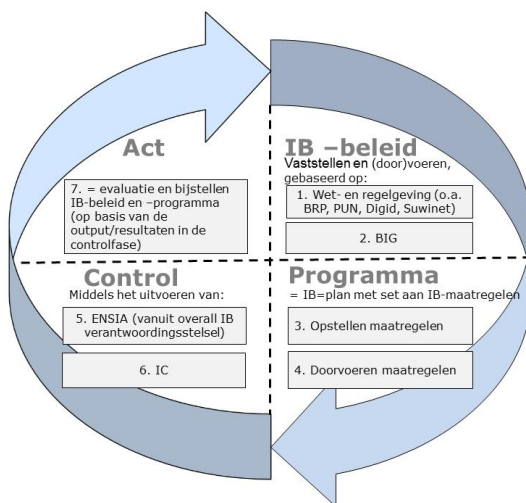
Act

7. = evaluatie en bijstellen IB-beleid en –programma (op basis van de output/resultaten in de controlfase)

IB –beleid

Vaststellen en (door)voeren, gebaseerd op:

1. Wet- en regelgeving (o.a. BRP, PUN, Digid, Suwinet)

2. BIG

Control

Middels het uitvoeren van:

5. ENSIA (vanuit overall IB verantwoordingsstelsel)

6. IC

Programma

= IB=plan met set aan IB-maatregelen

3. Opstellen maatregelen

4. Doorvoeren maatregelen